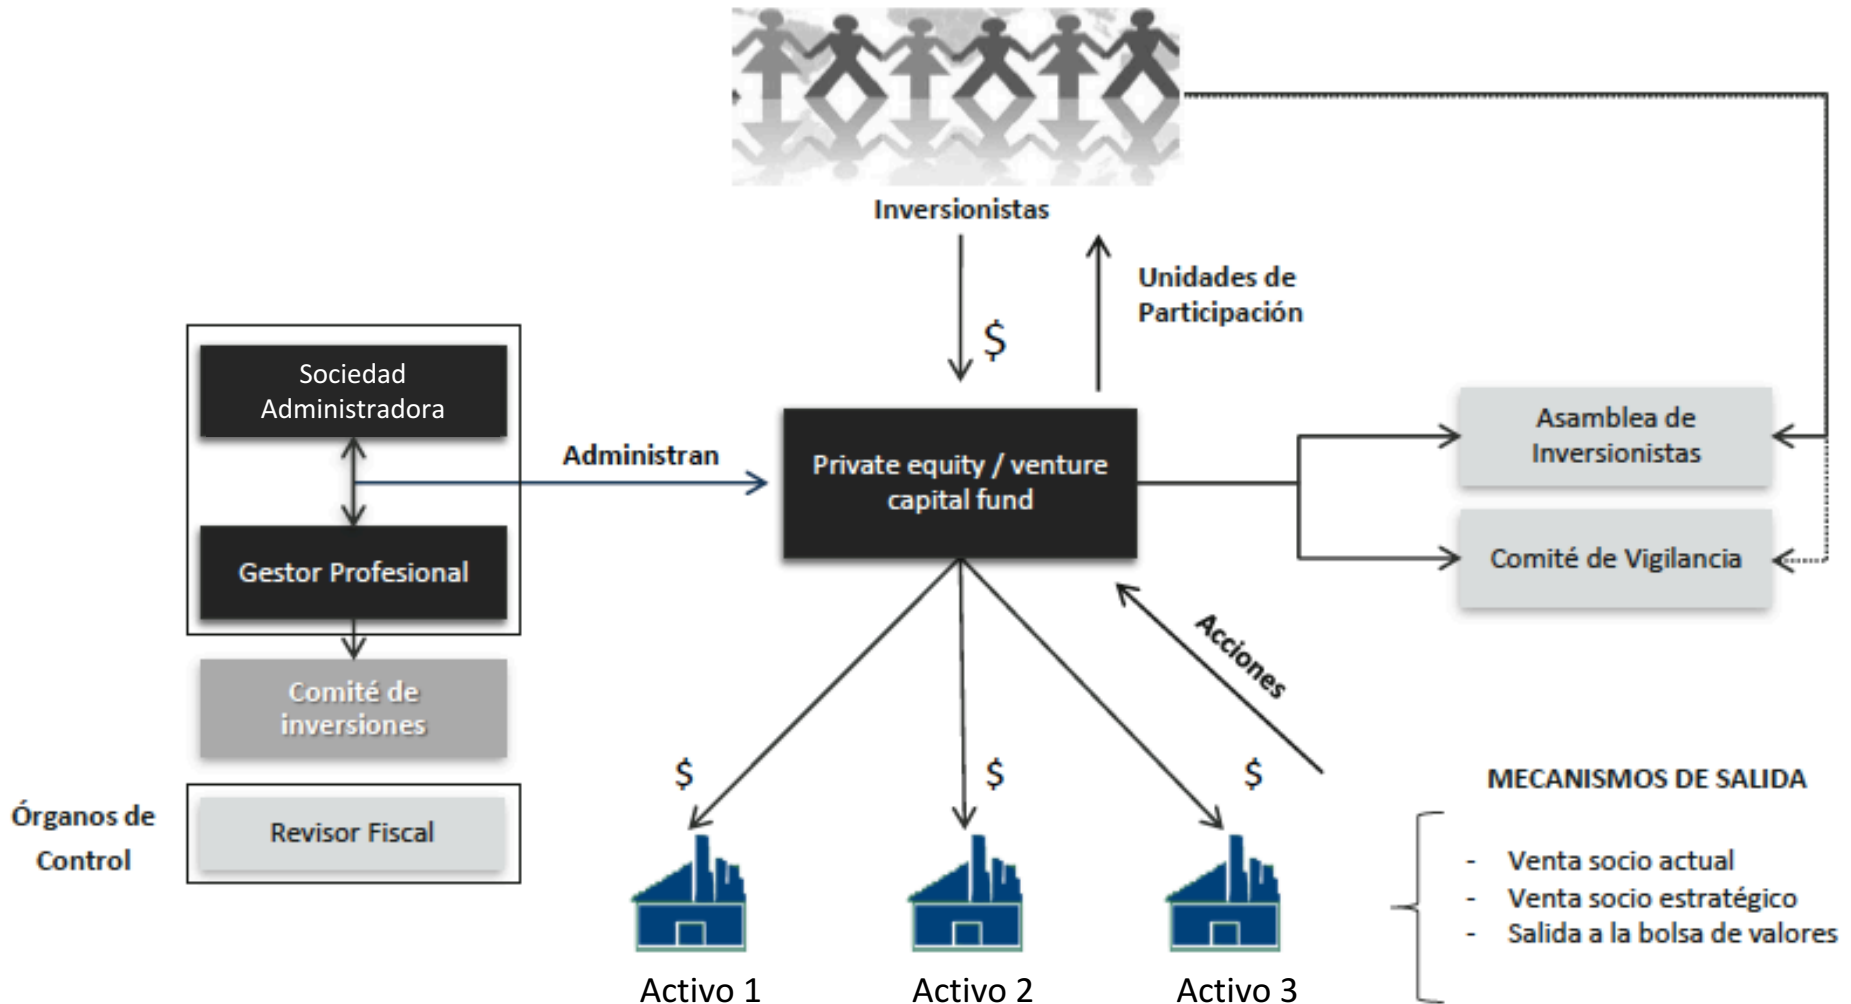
Inversionistas

$

Unidades de Participación

Sociedad Administradora

Gestor Profesional

Administran

Private equity / venture capital fund

Asamblea de Inversionistas

Comité de Vigilancia

Comité de inversiones

Acciones

Órganos de Control

Revisor Fiscal

$

$

$

MECANISMOS DE SALIDA

- Venta socio actual
- Venta socio estratégico
- Salida a la bolsa de valores

Activo 1

Activo 2

Activo 3